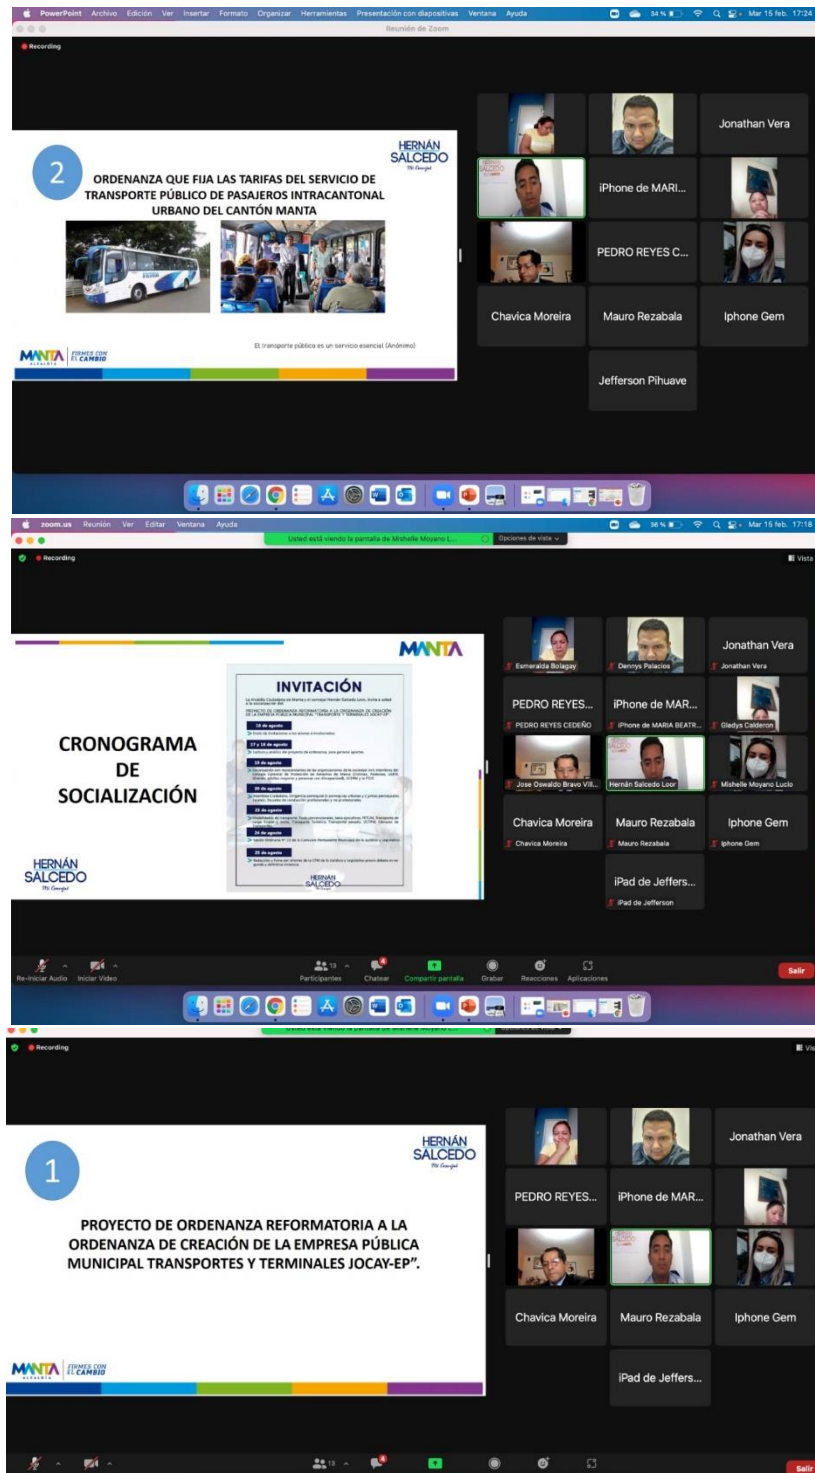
PowerPoint Archivo Edición Ver Insertar Formato Organizar Herramientas Presentación con diapositivas Ventana Ayuda
34 % Mar 15 feb. 17:24
Reunión de Zoom
Recording

2

ORDENANZA QUE FIJA LAS TARIFAS DEL SERVICIO DE TRANSPORTE PÚBLICO DE PASAJEROS INTRACANTONAL URBANO DEL CANTÓN MANTA

HERNÁN SALCEDO

El transporte público es un servicio esencial (Anónimo)

MANTA ALCALDÍA FIRMES CON EL CAMBIO

Jonathan Vera
iPhone de MARI...
PEDRO REYES C...
Chavica Moreira
Mauro Rezabala
Iphone Gem
Jefferson Pihuave

zoom.us Reunión Ver Editar Ventana Ayuda
36 % Mar 15 feb. 17:18
Usted está viendo la pantalla de Mishelle Moyano L... Opciones de vista
Recording
Vista

MANTA

CRONOGRAMA DE SOCIALIZACIÓN

INVITACIÓN

HERNÁN SALCEDO

Esmeralda Bolagay
Dennys Palacios
Jonathan Vera
PEDRO REYES...
PEDRO REYES CEDEÑO
iPhone de MAR...
iPhone de MARIA BEATR...
Gladys Calderon
Jose Oswaldo Bravo Vill...
Hernán Salcedo Loor
Mishelle Moyano Lucio
Chavica Moreira
Mauro Rezabala
Iphone Gem
iPad de Jeffers...
iPad de Jefferson

Re-Iniciar Audio Iniciar Video Participantes 13 Chatear Compartir pantalla Grabar Reacciones Aplicaciones Salir

Recording
Vis

1

HERNÁN SALCEDO

PROYECTO DE ORDENANZA REFORMATORIA A LA ORDENANZA DE CREACIÓN DE LA EMPRESA PÚBLICA MUNICIPAL TRANSPORTES Y TERMINALES JOCAY-EP".

MANTA ALCALDÍA FIRMES CON EL CAMBIO

Jonathan Vera
PEDRO REYES...
iPhone de MAR...
Chavica Moreira
Mauro Rezabala
Iphone Gem
iPad de Jeffers...

13
Salir